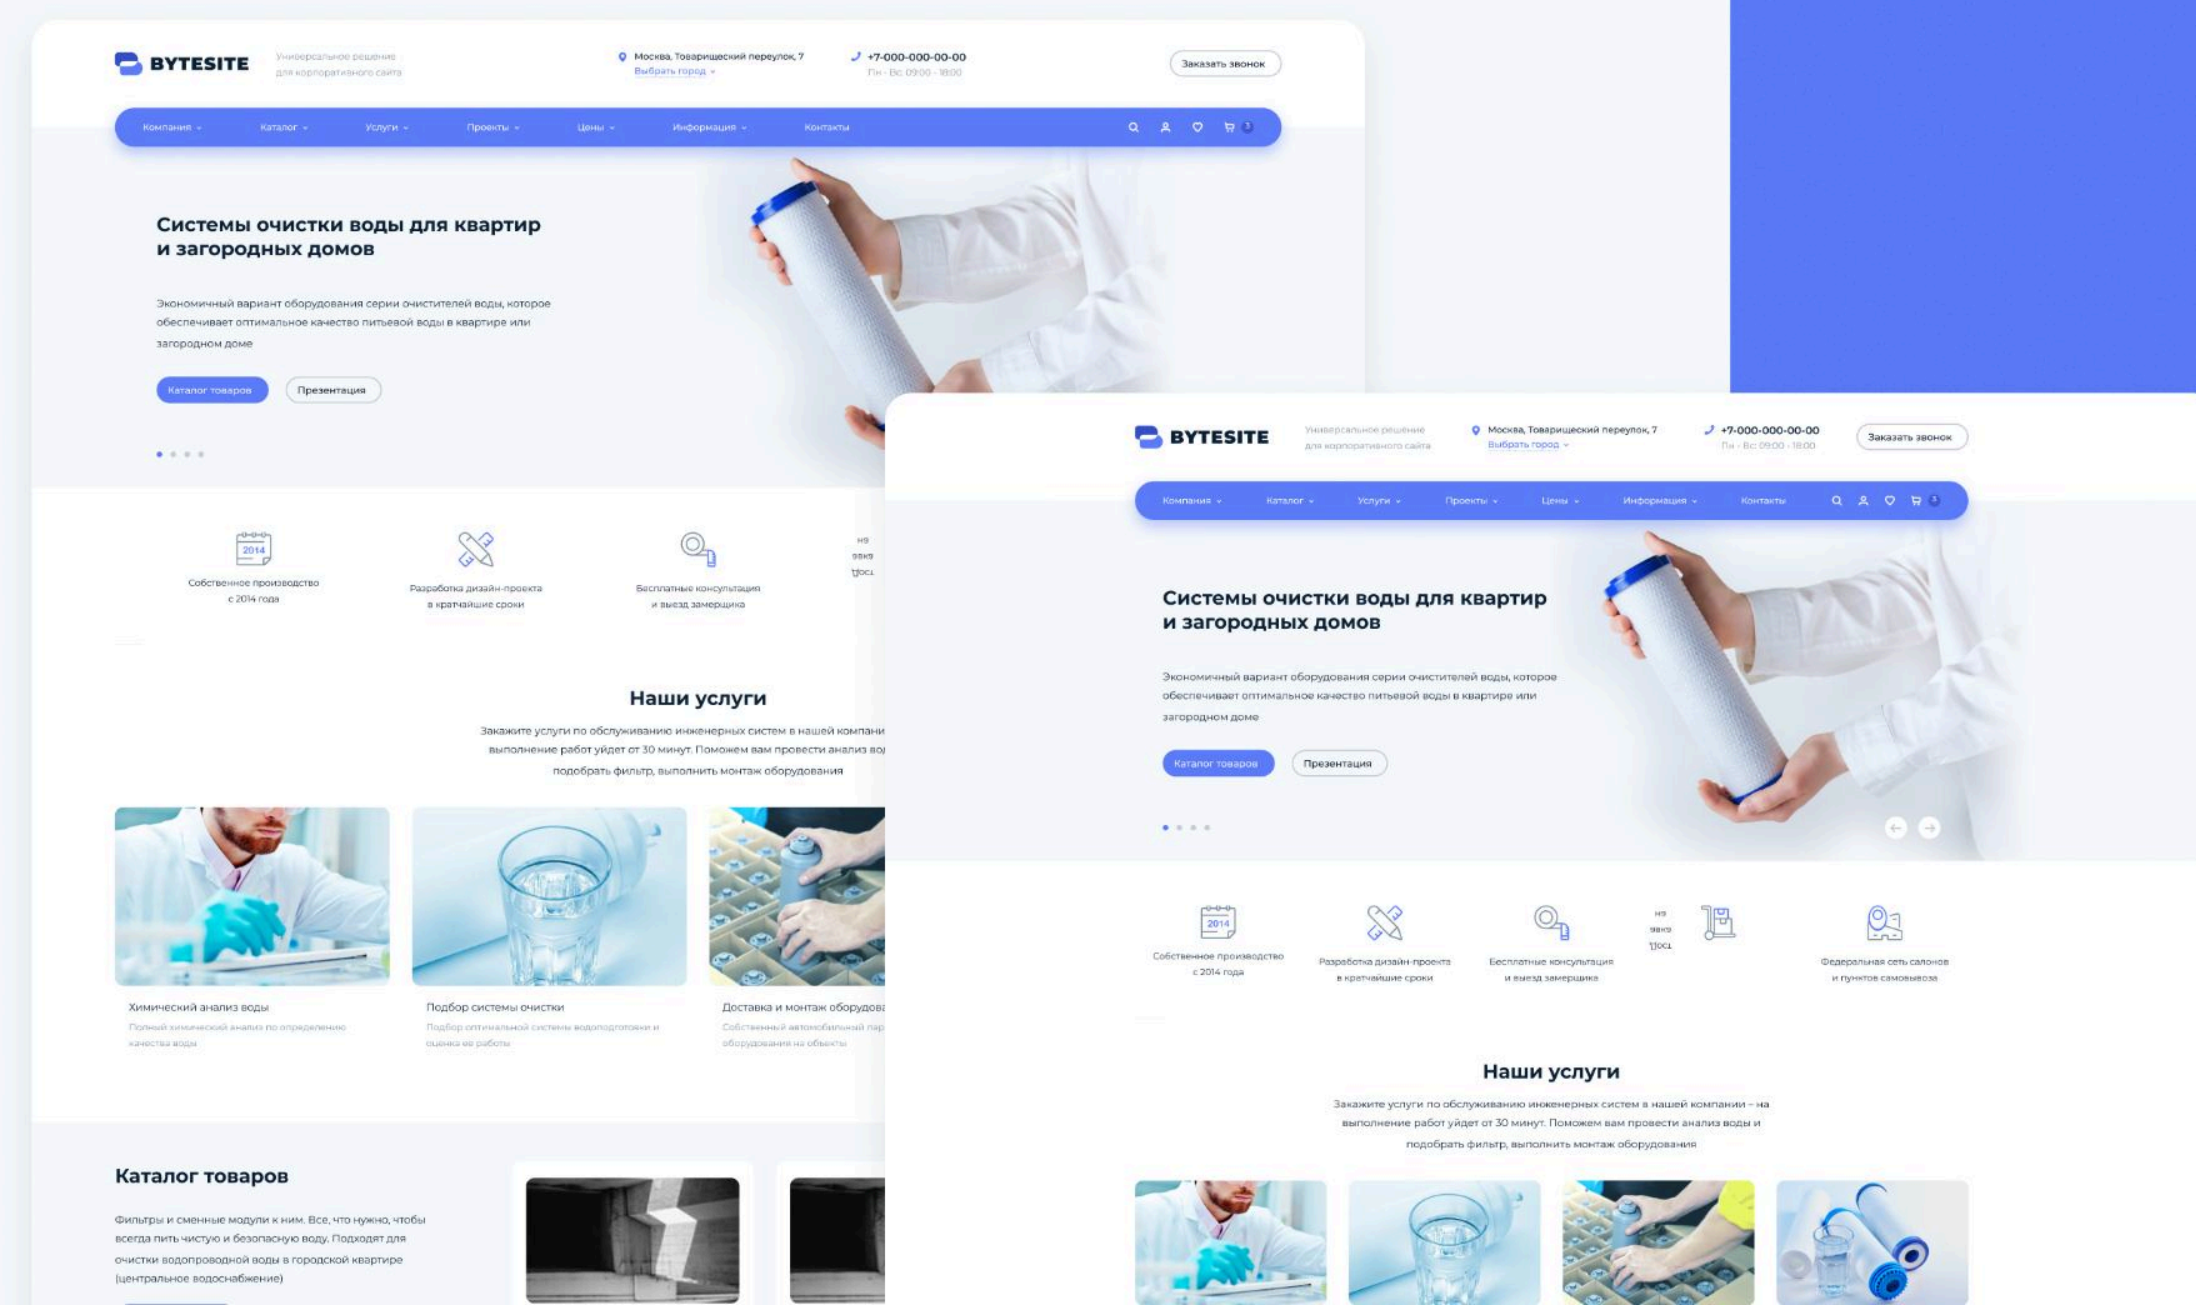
BYTESITE
Универсальное решение для корпоративного сайта
Москва, Товарищеский переулок, 7
Выбрать город
+7-000-000-00-00
Пн - Вс 09:00 - 18:00
Заказать звонок

Компания Каталог Услуги Проекты Цены Информация Контакты

Системы очистки воды для квартир и загородных домов

Экономичный вариант оборудования серии очистителей воды, которое обеспечивает оптимальное качество питьевой воды в квартире или загородном доме

Каталог товаров Презентация

2014
Собственное производство с 2014 года
Разработка дизайн-проекта в кратчайшие сроки
Бесплатные консультация и выезд замерщика
на заказ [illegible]

Наши услуги

Закажите услуги по обслуживанию инженерных систем в нашей компани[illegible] выполнение работ уйдет от 30 минут. Поможем вам провести анализ во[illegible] подобрать фильтр, выполнить монтаж оборудования

Химический анализ воды
Полный химический анализ по определению качества воды
Подбор системы очистки
Подбор оптимальной системы водоподготовки и оценка ее работы
Доставка и монтаж оборудова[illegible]
Собственный автомобильный пар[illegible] оборудования на объекты

Каталог товаров

Фильтры и сменные модули к ним. Все, что нужно, чтобы всегда пить чистую и безопасную воду. Подходят для очистки водопроводной воды в городской квартире (центральное водоснабжение)

BYTESITE
Универсальное решение для корпоративного сайта
Москва, Товарищеский переулок, 7
Выбрать город
+7-000-000-00-00
Пн - Вс 09:00 - 18:00
Заказать звонок

Компания Каталог Услуги Проекты Цены Информация Контакты

Системы очистки воды для квартир и загородных домов

Экономичный вариант оборудования серии очистителей воды, которое обеспечивает оптимальное качество питьевой воды в квартире или загородном доме

Каталог товаров Презентация

2014
Собственное производство с 2014 года
Разработка дизайн-проекта в кратчайшие сроки
Бесплатные консультация и выезд замерщика
на заказ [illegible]
Федеральная сеть салонов и пунктов самовывоза

Наши услуги

Закажите услуги по обслуживанию инженерных систем в нашей компании – на выполнение работ уйдет от 30 минут. Поможем вам провести анализ воды и подобрать фильтр, выполнить монтаж оборудования